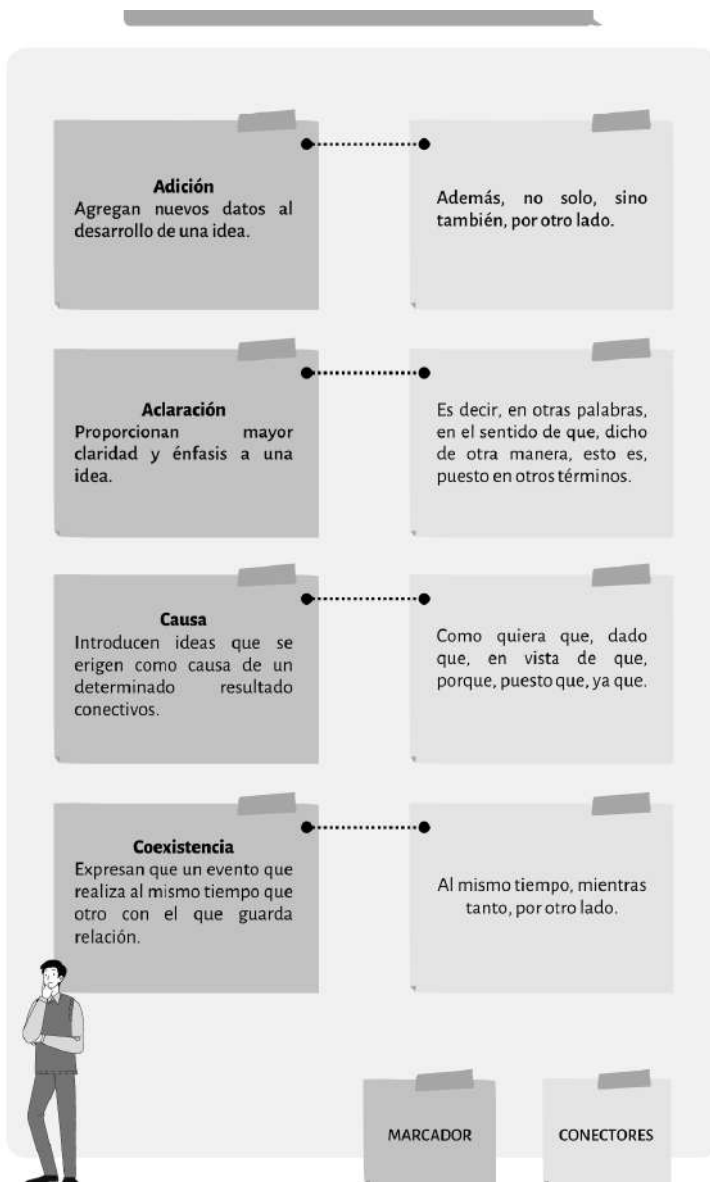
Adición
Agregan nuevos datos al desarrollo de una idea.

Además, no solo, sino también, por otro lado.

Aclaración
Proporcionan mayor claridad y énfasis a una idea.

Es decir, en otras palabras, en el sentido de que, dicho de otra manera, esto es, puesto en otros términos.

Causa
Introducen ideas que se erigen como causa de un determinado resultado conectivos.

Como quiera que, dado que, en vista de que, porque, puesto que, ya que.

Coexistencia
Expresan que un evento que realiza al mismo tiempo que otro con el que guarda relación.

Al mismo tiempo, mientras tanto, por otro lado.

MARCADOR

CONECTORES